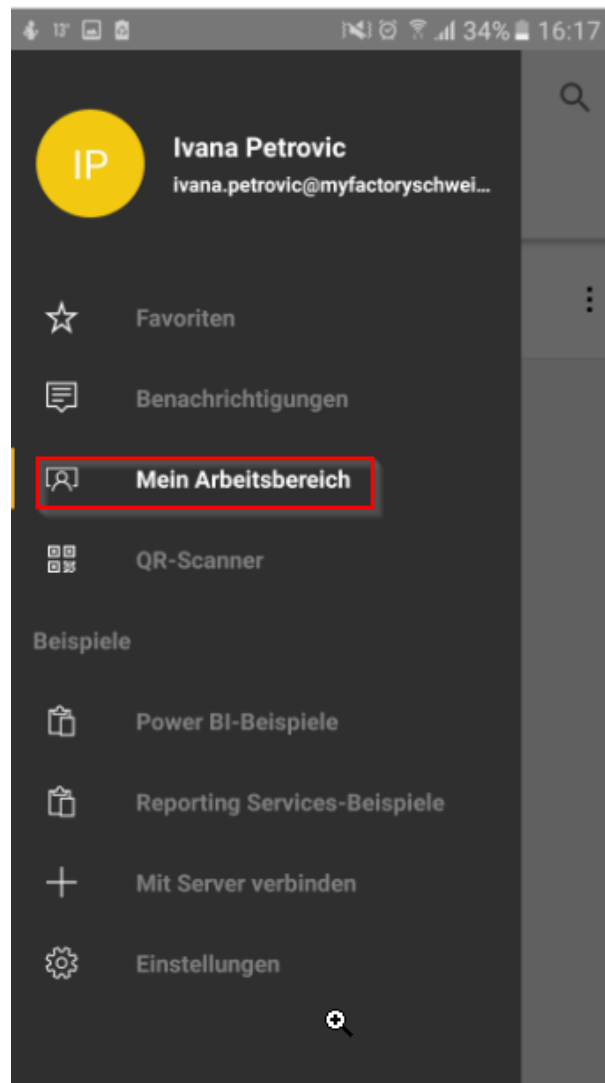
13° 34% 16:17

IP

Ivana Petrovic
ivana.petrovic@myfactoryschwei...

Favoriten

Benachrichtigungen

Mein Arbeitsbereich

QR-Scanner

Beispiele

Power BI-Beispiele

Reporting Services-Beispiele

Mit Server verbinden

Einstellungen